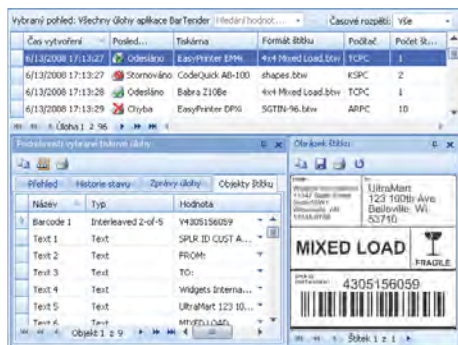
Vybraný pohled: Všechny úlohy aplikace BarTender Hledání hodnot... Časové rozpětí: Vše

| | Čas vytvoření | Posled... | Tiskárna | Formát štítku | Počítač | Počet št... |
|---|---|---|---|---|---|---|
| | 6/13/2008 17:13:27 | Odesláno | EasyPrinter EM4 | 4x4 Mixed Load.btw | TCPC | 1 |
| | 6/13/2008 17:13:27 | Stornováno | CodeQuick AB-100 | shapes.btw | KSPC | 2 |
| | 6/13/2008 17:13:28 | Odesláno | Babra Z10Be | 4x4 Mixed Load.btw | TCPC | 1 |
| | 6/13/2008 17:13:29 | Chyba | EasyPrinter DPI6 | SGTIN-96.btw | ARPC | 10 |

Úloha 1 z 96

Podrobnosti vybrané tiskové úlohy

Přehled | Historie stavu | Zprávy úlohy | Objekty štítku

| Název | Typ | Hodnota |
|---|---|---|
| Barcode 1 | Interleaved 2-of-5 | V4305156059 |
| Text 1 | Text | SPLR ID CUST A... |
| Text 2 | Text | FROM: |
| Text 3 | Text | TO: |
| Text 4 | Text | Widgets Interna... |
| Text 5 | Text | UltraMart 123 10... |
| Text 6 | Text | MIXED LOAD |

Objekt 1 z 9

Obrázek štítku

UltraMart 123 100th Ave Belleville, WI 53710

MIXED LOAD

FRAGILE

4305156059

Štítek 1 z 1